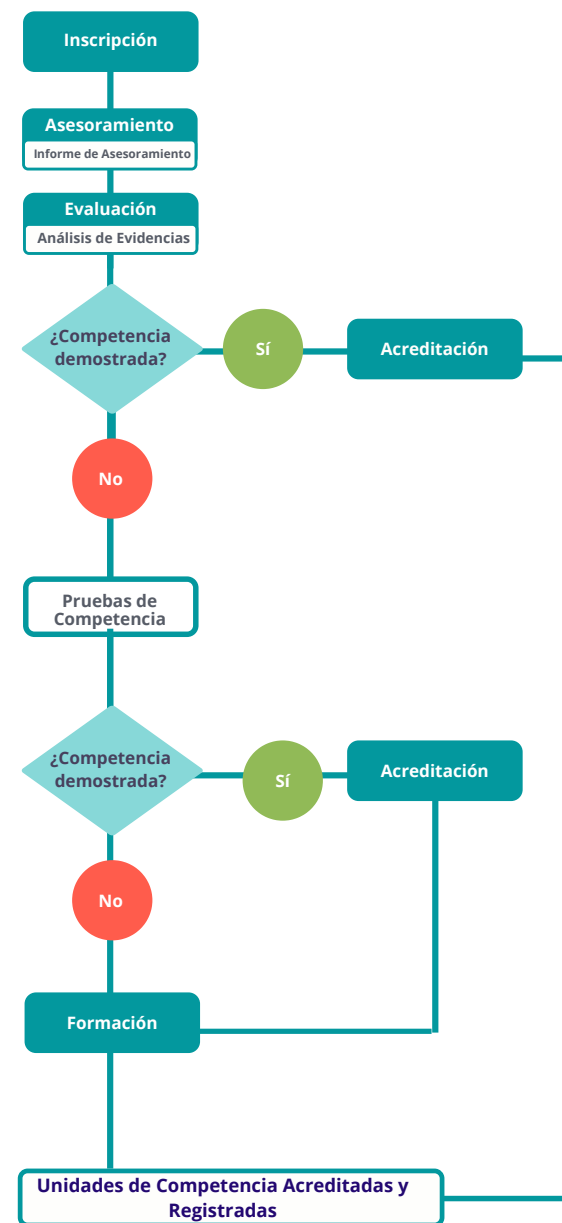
Inscripción

Asesoramiento
Informe de Asesoramiento

Evaluación
Análisis de Evidencias

¿Competencia demostrada?

Sí

Acreditación

No

Pruebas de Competencia

¿Competencia demostrada?

Sí

Acreditación

No

Formación

Unidades de Competencia Acreditadas y Registradas